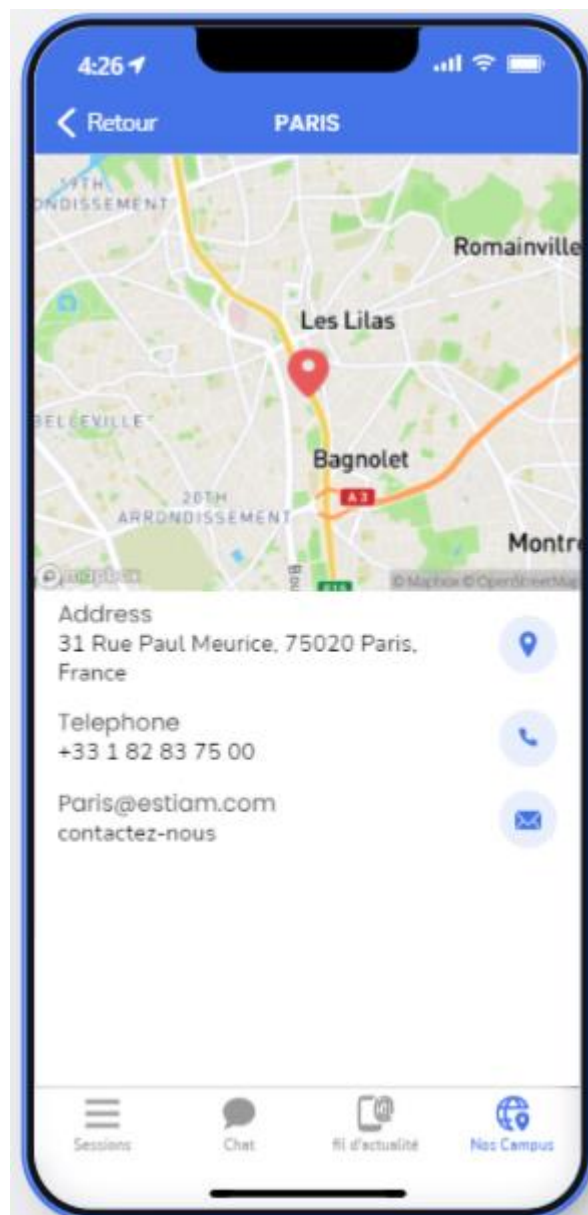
4:26

Retour PARIS

19TH ONDISSEMENT

Romainville

Les Lilas

BELLEVILLE

Bagnolet

A3

20TH ARRONDISSEMENT

Montr

mapbox

© Mapbox © OpenStreetMap

Address
31 Rue Paul Meurice, 75020 Paris, France

Telephone
+33 1 82 83 75 00

Paris@estiam.com
contactez-nous

Sessions Chat fil d'actualité Nos Campus